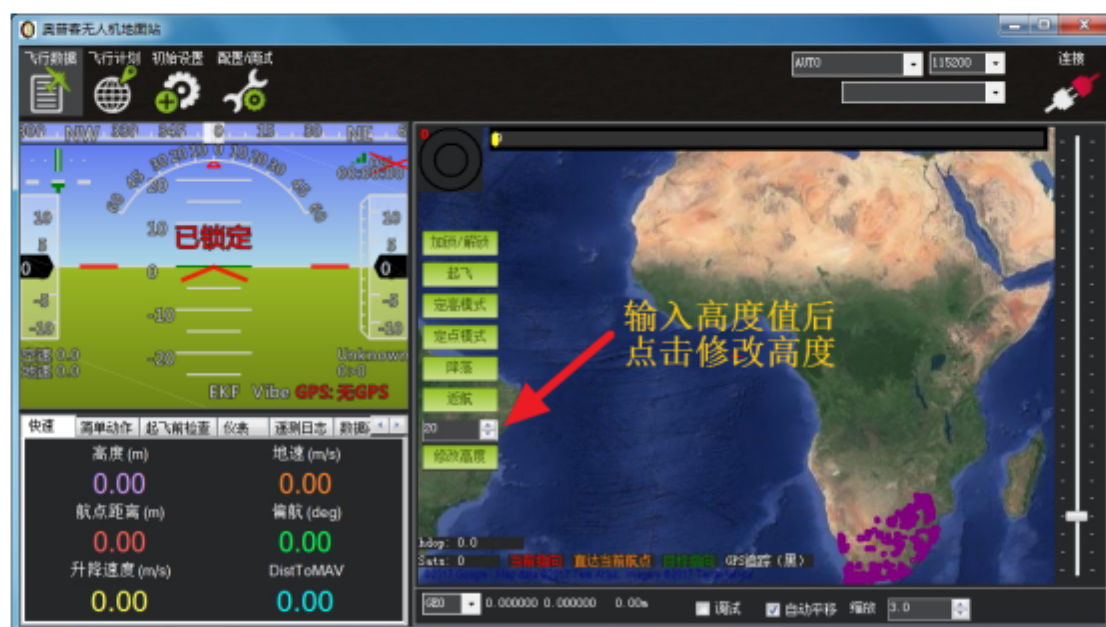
奥普睿无人机地面站

飞行数据 飞行计划 初始设置 配置/调试

AUTO 115200 连接

300 NW 330 345 0 15 30 NE

10 5 0 -5 -10

已锁定

10 0 -10 -20

空速 0.0
地速 0.0

Unknown

EKF Vibe GPS: 无GPS

快速 简单动作 起飞前检查 仪表 遥测日志 数据

高度 (m) 地速 (m/s)
0.00 0.00
航点距离 (m) 偏航 (deg)
0.00 0.00
升降速度 (m/s) DistToMAV
0.00 0.00

加锁/解锁
起飞
定高模式
定点模式
降落
返航
20
修改高度

输入高度值后
点击修改高度

hdop: 0.0
Sats: 0

当前航向 直达当前航点 目标航向 GPS追踪（黑）

GBO 0.000000 0.000000 0.00m 调试 自动平移 缩放 3.0